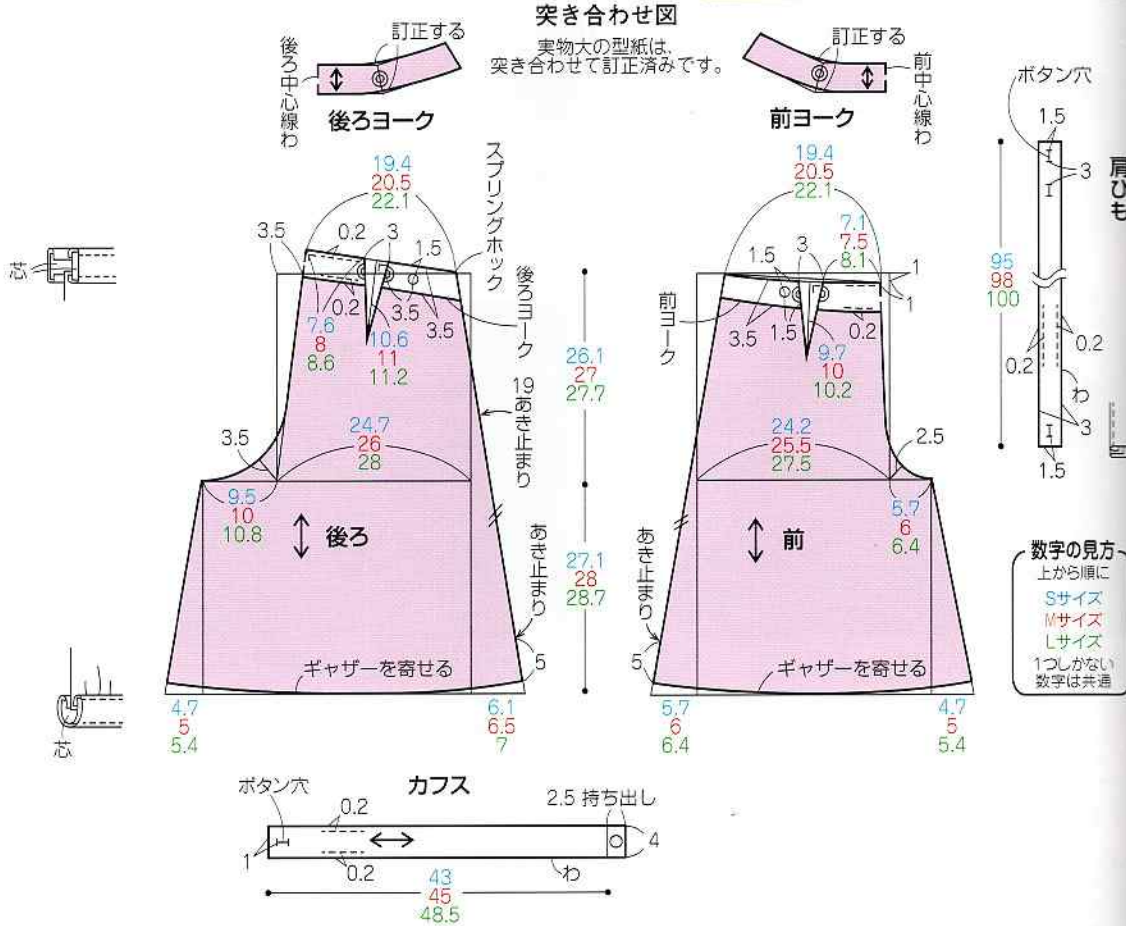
突き合わせ図

実物大の型紙は、突き合わせて訂正済みです。

訂正する
後ろ中心線わ
後ろヨーク

訂正する
前中心線わ
前ヨーク

ボタン穴
1.5
3
95
98
100
0.2
0.2
わ
3
1.5
肩ひも

芯

19.4
20.5
22.1
スプリングホック
3.5
0.2
3
1.5
後ろヨーク
0.2
3.5
3.5
7.6
8
8.6
10.6
11
11.2
26.1
27
27.7
19 あき止まり
24.7
26
28
3.5
9.5
10
10.8
後ろ
27.1
28
28.7
あき止まり
5
ギャザーを寄せる
4.7
5
5.4
6.1
6.5
7

芯

19.4
20.5
22.1
7.1
7.5
8.1
1.5
3
1
1
1
前ヨーク
3.5
1.5
0.2
9.7
10
10.2
24.2
25.5
27.5
2.5
5.7
6
6.4
前
あき止まり
5
ギャザーを寄せる
5.7
6
6.4
4.7
5
5.4

数字の見方
上から順に
Sサイズ
Mサイズ
Lサイズ
1つしかない数字は共通

カフス
ボタン穴
0.2
2.5 持ち出し
1
4
0.2
わ
43
45
48.5